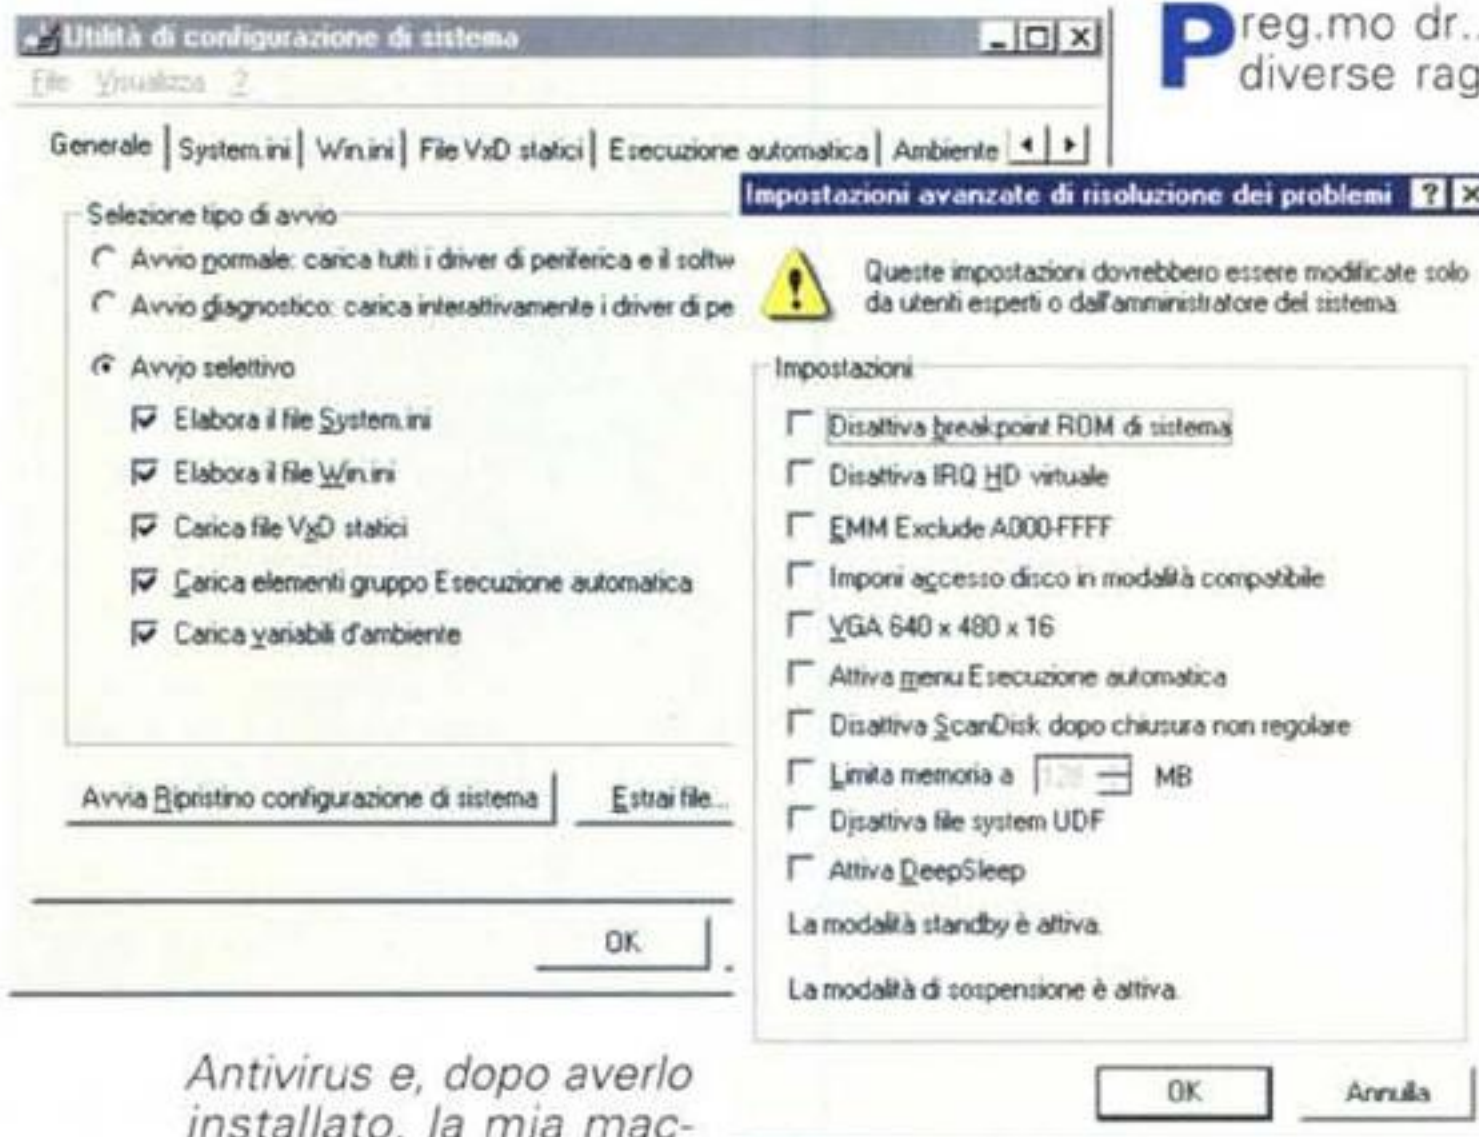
Utilità di configurazione di sistema
File Visualizza ?

Generale | System.ini | Win.ini | File VxD statici | Esecuzione automatica | Ambiente

Selezione tipo di avvio
Avvio normale: carica tutti i driver di periferica e il softw
Avvio diagnostico: carica interattivamente i driver di pe
Avvio selettivo
Elabora il file System.ini
Elabora il file Win.ini
Carica file VxD statici
Carica elementi gruppo Esecuzione automatica
Carica variabili d'ambiente

Avvia Ripristino configurazione di sistema
Estrai file...

OK

Preg.mo dr..
diverse rag

Impostazioni avanzate di risoluzione dei problemi

Queste impostazioni dovrebbero essere modificate solo da utenti esperti o dall'amministratore del sistema.

Impostazioni
Disattiva breakpoint ROM di sistema
Disattiva IRQ HD virtuale
EMM Exclude A000-FFFF
Imponi accesso disco in modalità compatibile
VGA 640 x 480 x 16
Attiva menu Esecuzione automatica
Disattiva ScanDisk dopo chiusura non regolare
Limita memoria a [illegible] MB
Disattiva file system UDF
Attiva DeepSleep
La modalità standby è attiva.

La modalità di sospensione è attiva.

OK
Annulla

Antivirus e, dopo averlo installato, la mia mac-